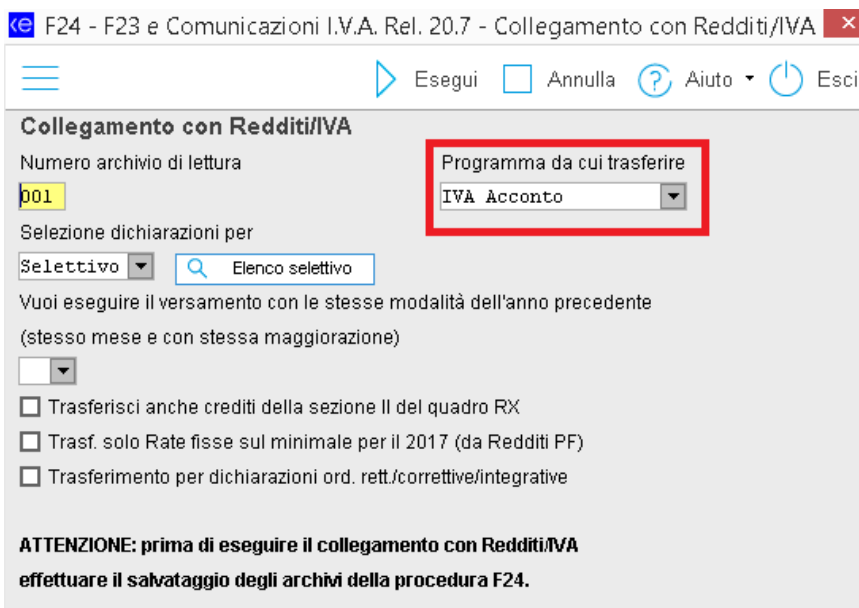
ke F24 - F23 e Comunicazioni I.V.A. Rel. 20.7 - Collegamento con Redditi/IVA ×

Esegui Annulla Aiuto Esci

Collegamento con Redditi/IVA

Numero archivio di lettura

001

Programma da cui trasferire

IVA Acconto

Selezione dichiarazioni per

Selettivo

Elenco selettivo

Vuoi eseguire il versamento con le stesse modalità dell'anno precedente (stesso mese e con stessa maggiorazione)

Trasferisci anche crediti della sezione II del quadro RX

Trasf. solo Rate fisse sul minimale per il 2017 (da Redditi PF)

Trasferimento per dichiarazioni ord. rett./correttive/integrative

ATTENZIONE: prima di eseguire il collegamento con Redditi/IVA effettuare il salvataggio degli archivi della procedura F24.